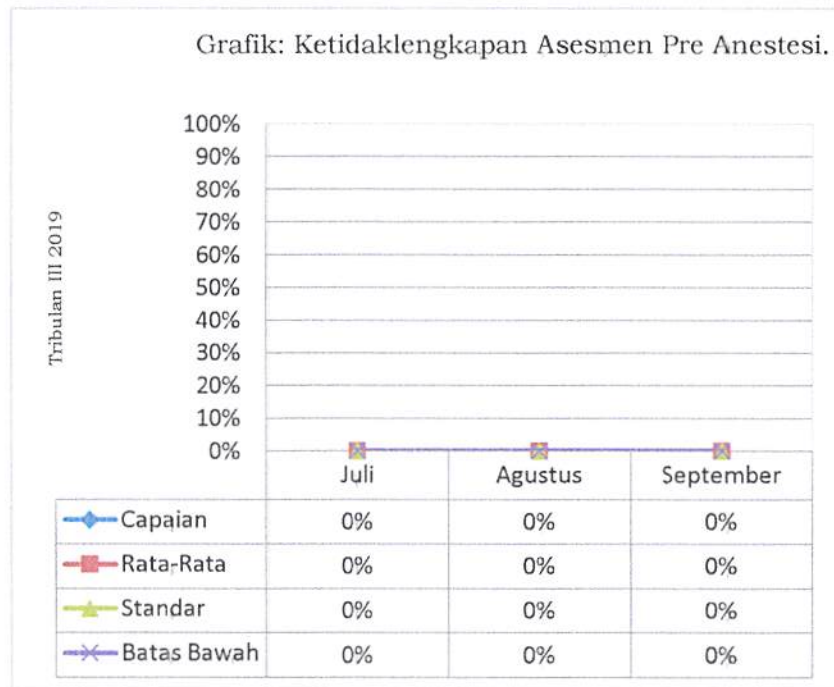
Grafik: Ketidaklengkapan Asesmen Pre Anestesi.

Tribulan III 2019

100%
90%
80%
70%
60%
50%
40%
30%
20%
10%
0%

| | Juli | Agustus | September |
|---|---|---|---|
| Capaian | 0% | 0% | 0% |
| Rata-Rata | 0% | 0% | 0% |
| Standar | 0% | 0% | 0% |
| Batas Bawah | 0% | 0% | 0% |